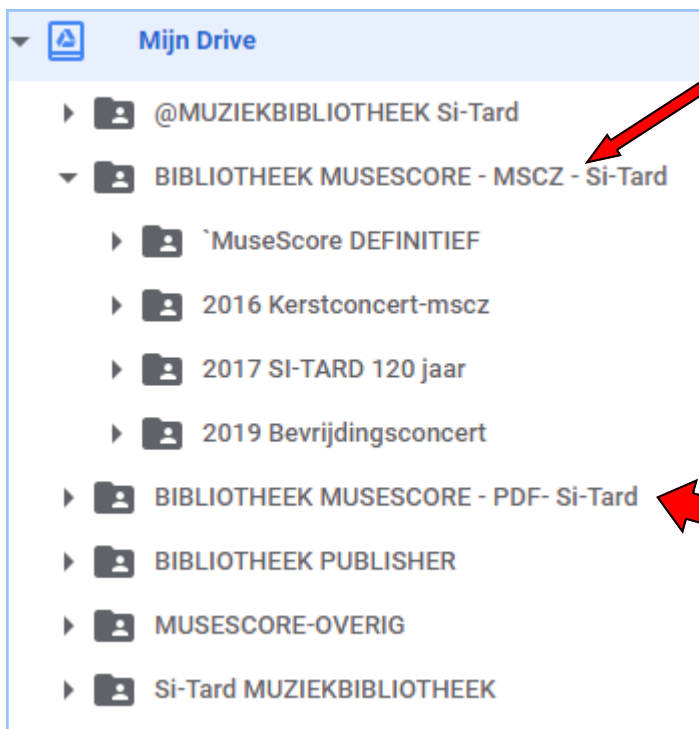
Mijn Drive

@MUZIEKBIBLIOTHEEK Si-Tard

BIBLIOTHEEK MUSESCORE - MSCZ - Si-Tard

`MuseScore DEFINITIEF

2016 Kerstconcert-mscz

2017 SI-TARD 120 jaar

2019 Bevrijdingsconcert

BIBLIOTHEEK MUSESCORE - PDF- Si-Tard

BIBLIOTHEEK PUBLISHER

MUSESCORE-OVERIG

Si-Tard MUZIEKBIBLIOTHEEK